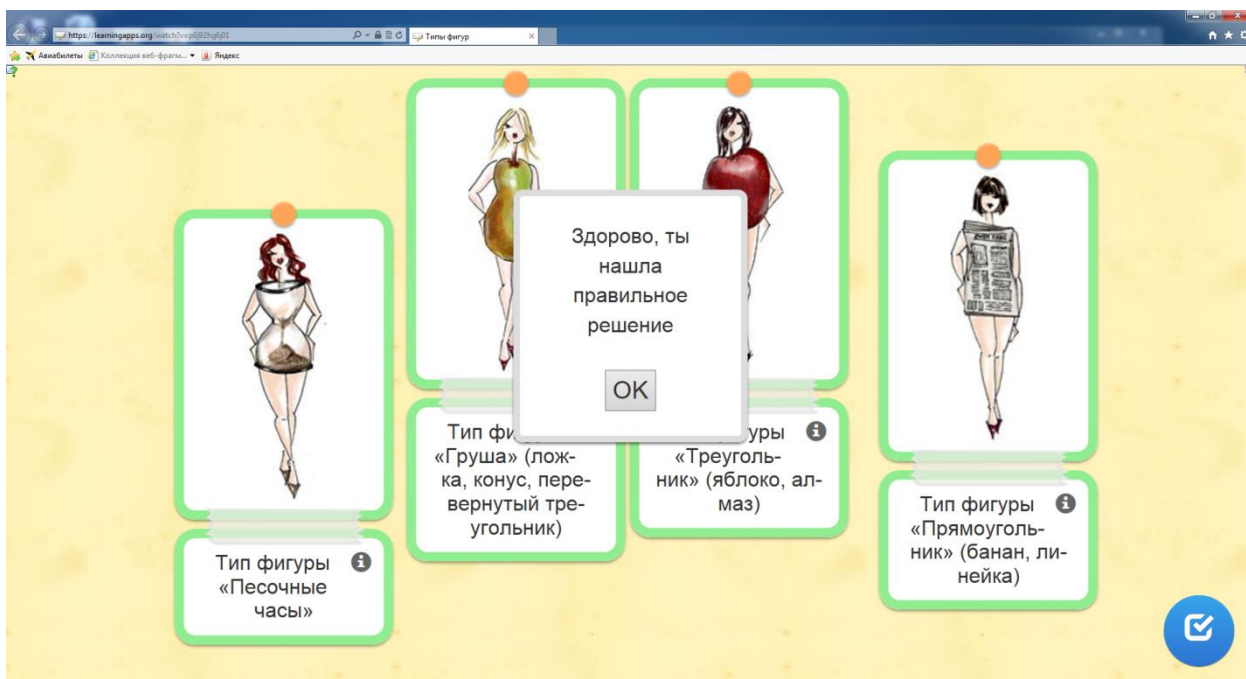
https://learningapps.org/watch?v=p0j82hg6j01

Типы фигур

Авиабилеты Коллекция веб-фрагм... Яндекс

Здорово, ты нашла правильное решение

OK

Тип фигуры «Песочные часы»

Тип фи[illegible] «Груша» (ложка, конус, перевернутый треугольник)

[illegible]гуры «Треугольник» (яблоко, алмаз)

Тип фигуры «Прямоугольник» (банан, линейка)